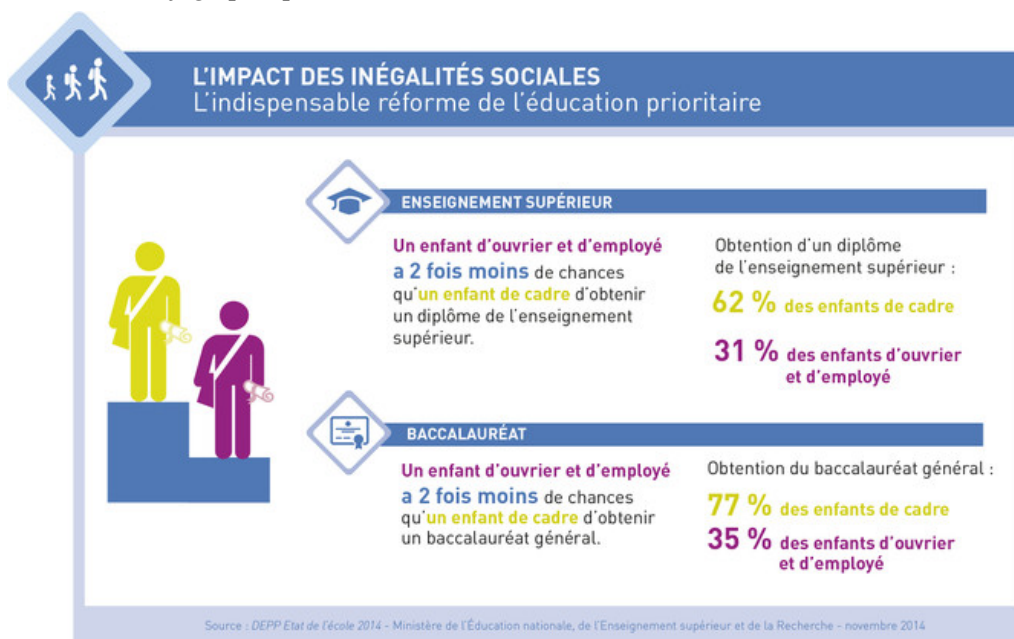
L'IMPACT DES INÉGALITÉS SOCIALES
L'indispensable réforme de l'éducation prioritaire

ENSEIGNEMENT SUPÉRIEUR

Un enfant d'ouvrier et d'employé a 2 fois moins de chances qu'un enfant de cadre d'obtenir un diplôme de l'enseignement supérieur.

Obtention d'un diplôme de l'enseignement supérieur :

62 % des enfants de cadre

31 % des enfants d'ouvrier et d'employé

BACCALAURÉAT

Un enfant d'ouvrier et d'employé a 2 fois moins de chances qu'un enfant de cadre d'obtenir un baccalauréat général.

Obtention du baccalauréat général :

77 % des enfants de cadre

35 % des enfants d'ouvrier et d'employé

Source : DEPP Etat de l'école 2014 - Ministère de l'Éducation nationale, de l'Enseignement supérieur et de la Recherche - novembre 2014